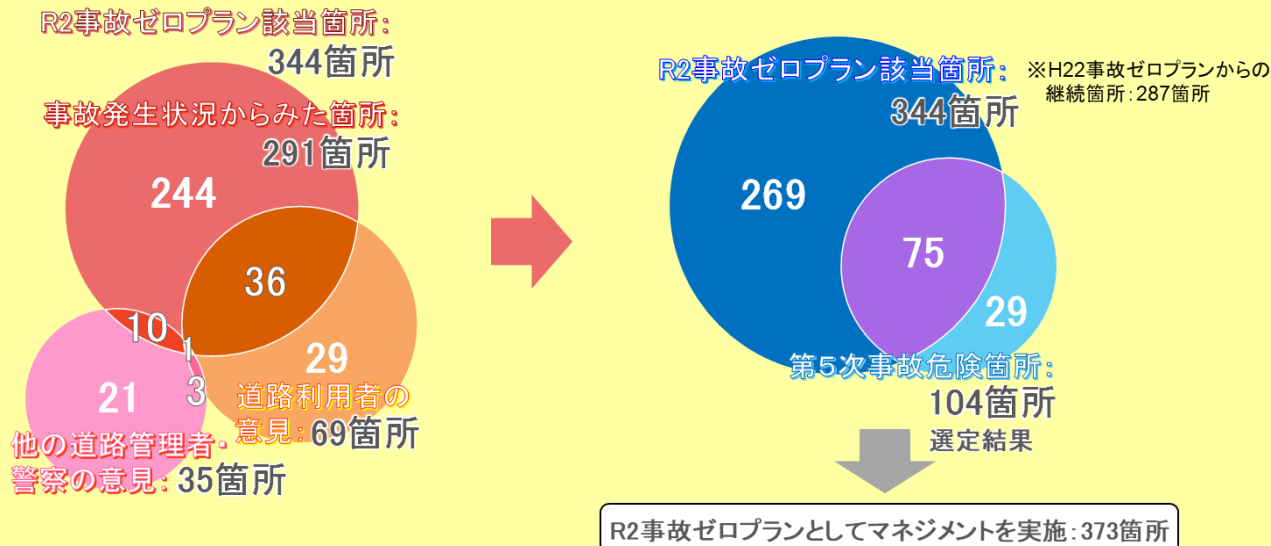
R2事故ゼロプラン該当箇所:
344箇所

事故発生状況からみた箇所:
291箇所

244

36

10

1

3

29

21

道路利用者の意見:69箇所

他の道路管理者・警察の意見:35箇所

R2事故ゼロプラン該当箇所:
344箇所

※H22事故ゼロプランからの継続箇所:287箇所

269

75

29

第5次事故危険箇所:
104箇所

選定結果

R2事故ゼロプランとしてマネジメントを実施:373箇所